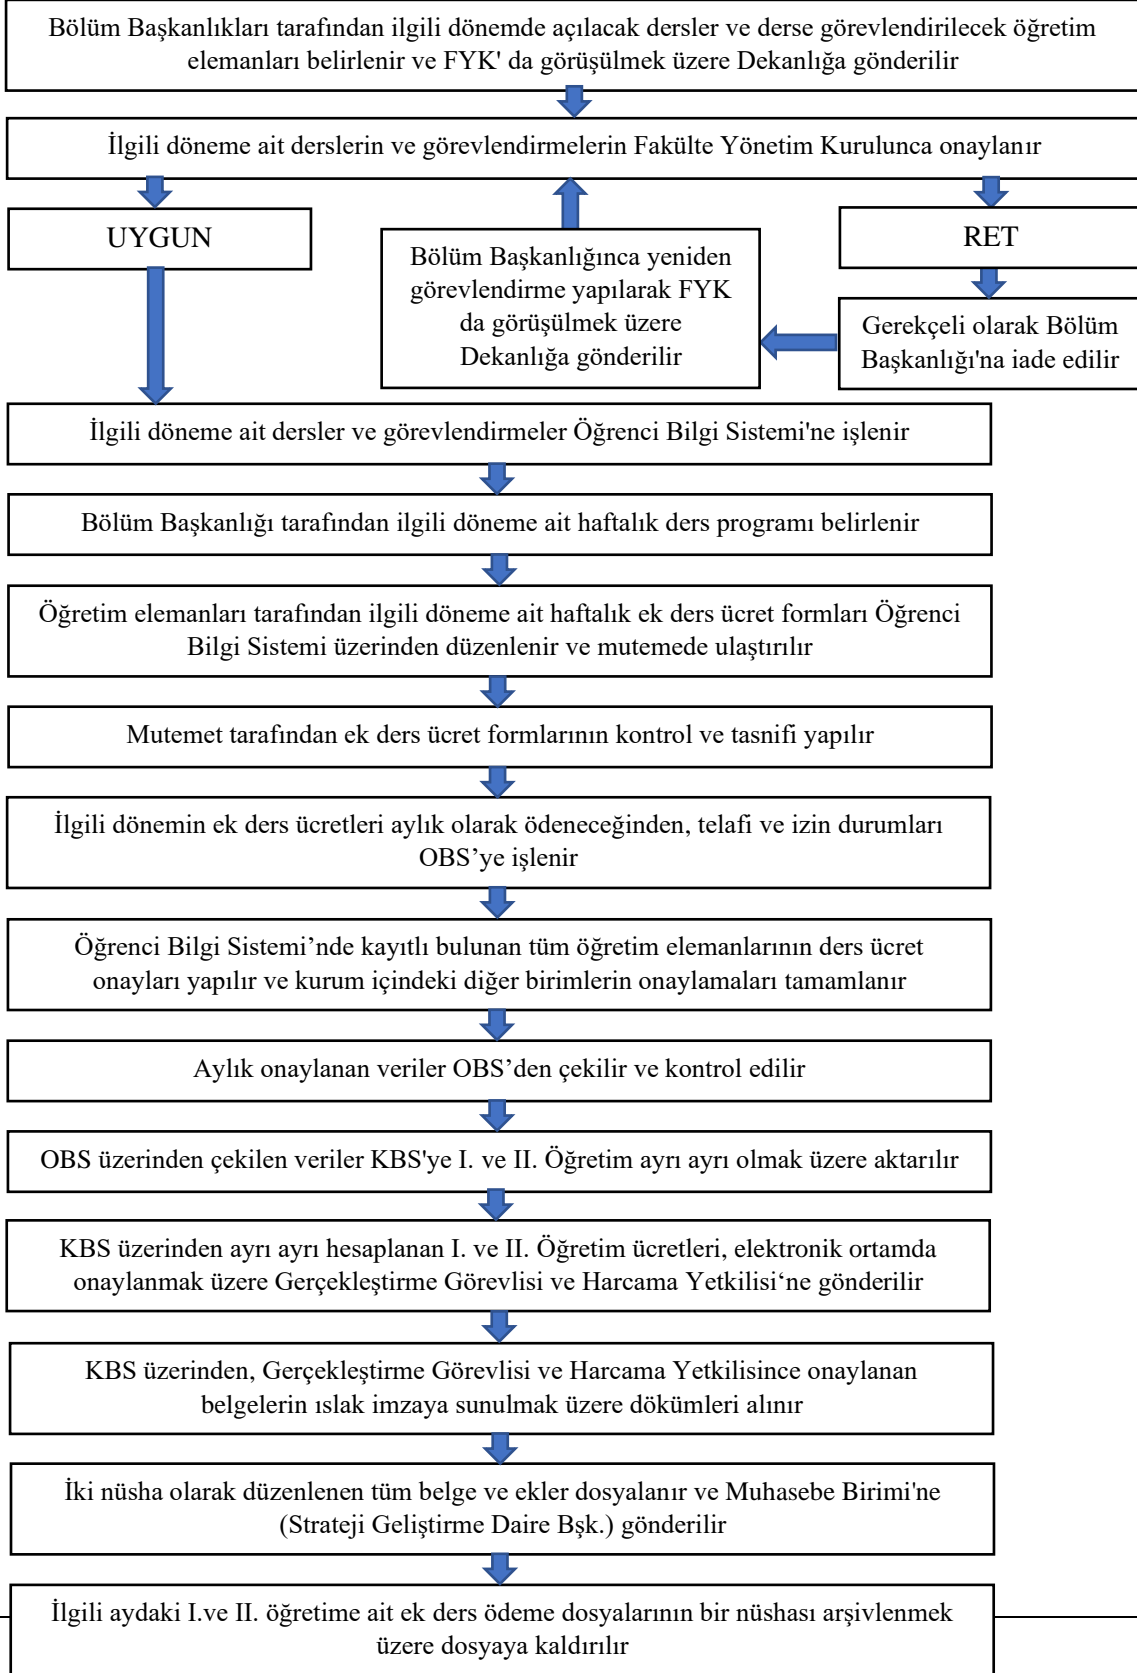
Bölüm Başkanlıkları tarafından ilgili dönemde açılacak dersler ve derse görevlendirilecek öğretim elemanları belirlenir ve FYK' da görüşülmek üzere Dekanlığa gönderilir

İlgili döneme ait derslerin ve görevlendirmelerin Fakülte Yönetim Kurulunca onaylanır

UYGUN

Bölüm Başkanlığınca yeniden görevlendirme yapılarak FYK da görüşülmek üzere Dekanlığa gönderilir

RET

Gerekçeli olarak Bölüm Başkanlığı'na iade edilir

İlgili döneme ait dersler ve görevlendirmeler Öğrenci Bilgi Sistemi'ne işlenir

Bölüm Başkanlığı tarafından ilgili döneme ait haftalık ders programı belirlenir

Öğretim elemanları tarafından ilgili döneme ait haftalık ek ders ücret formları Öğrenci Bilgi Sistemi üzerinden düzenlenir ve mutemede ulaştırılır

Mutemet tarafından ek ders ücret formlarının kontrol ve tasnifi yapılır

İlgili dönemin ek ders ücretleri aylık olarak ödeneceğinden, telafi ve izin durumları OBS'ye işlenir

Öğrenci Bilgi Sistemi'nde kayıtlı bulunan tüm öğretim elemanlarının ders ücret onayları yapılır ve kurum içindeki diğer birimlerin onaylamaları tamamlanır

Aylık onaylanan veriler OBS'den çekilir ve kontrol edilir

OBS üzerinden çekilen veriler KBS'ye I. ve II. Öğretim ayrı ayrı olmak üzere aktarılır

KBS üzerinden ayrı ayrı hesaplanan I. ve II. Öğretim ücretleri, elektronik ortamda onaylanmak üzere Gerçekleştirme Görevlisi ve Harcama Yetkilisi'ne gönderilir

KBS üzerinden, Gerçekleştirme Görevlisi ve Harcama Yetkilisince onaylanan belgelerin ıslak imzaya sunulmak üzere dökümleri alınır

İki nüsha olarak düzenlenen tüm belge ve ekler dosyalanır ve Muhasebe Birimi'ne (Strateji Geliştirme Daire Bşk.) gönderilir

İlgili aydaki I.ve II. öğretime ait ek ders ödeme dosyalarının bir nüshası arşivlenmek üzere dosyaya kaldırılır